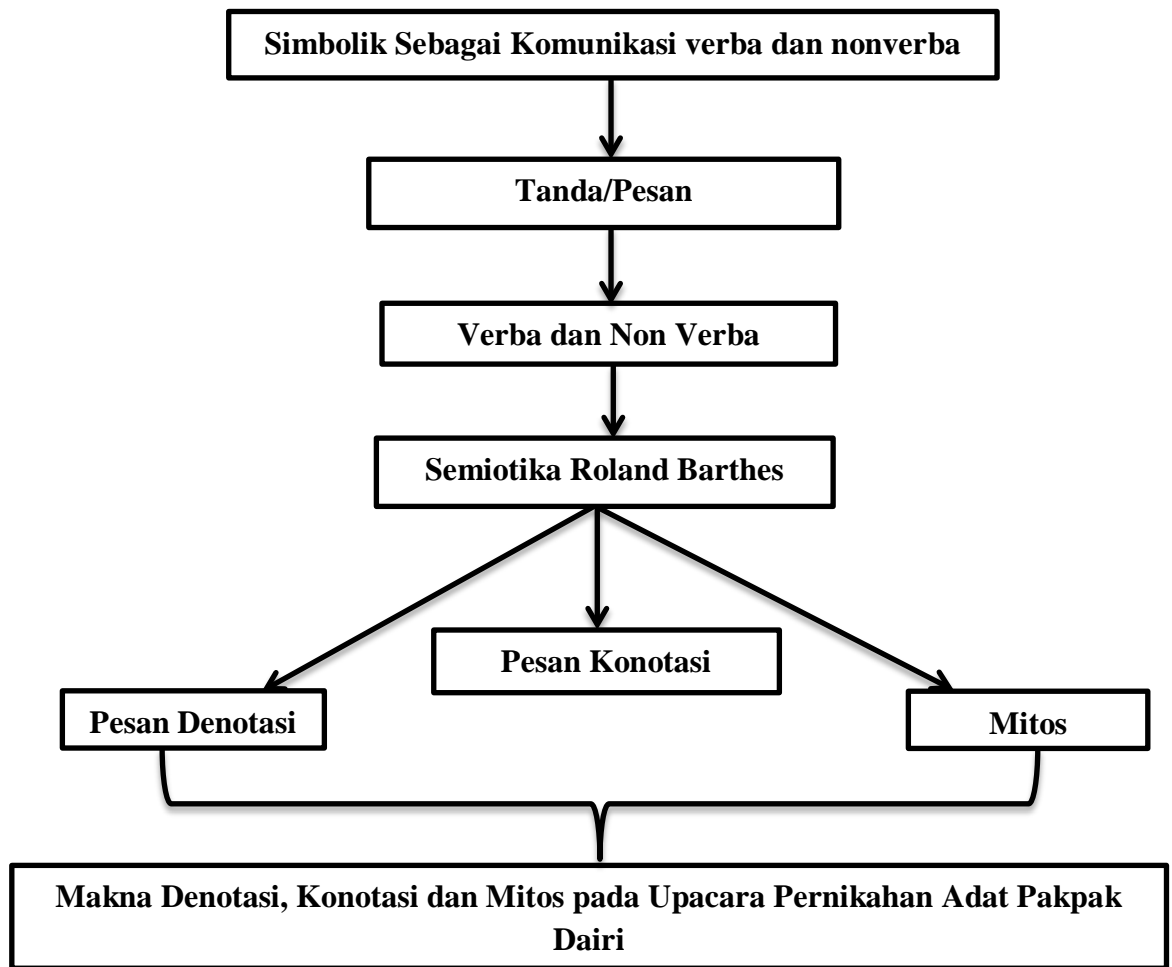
Simbolik Sebagai Komunikasi verba dan nonverba

Tanda/Pesan

Verba dan Non Verba

Semiotika Roland Barthes

Pesan Denotasi

Pesan Konotasi

Mitos

Makna Denotasi, Konotasi dan Mitos pada Upacara Pernikahan Adat Pakpak Dairi